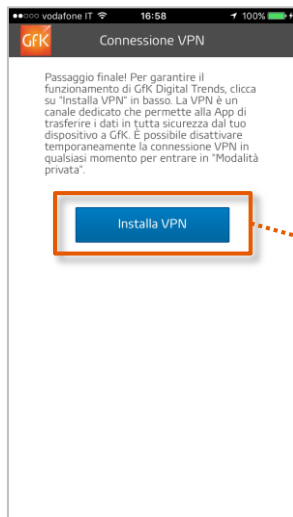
●●○○○ vodafone IT 16:58 100%

GfK Connessione VPN

Passaggio finale! Per garantire il funzionamento di GfK Digital Trends, clicca su "Installa VPN" in basso. La VPN è un canale dedicato che permette alla App di trasferire i dati in tutta sicurezza dal tuo dispositivo a GfK. È possibile disattivare temporaneamente la connessione VPN in qualsiasi momento per entrare in "Modalità privata".

Installa VPN